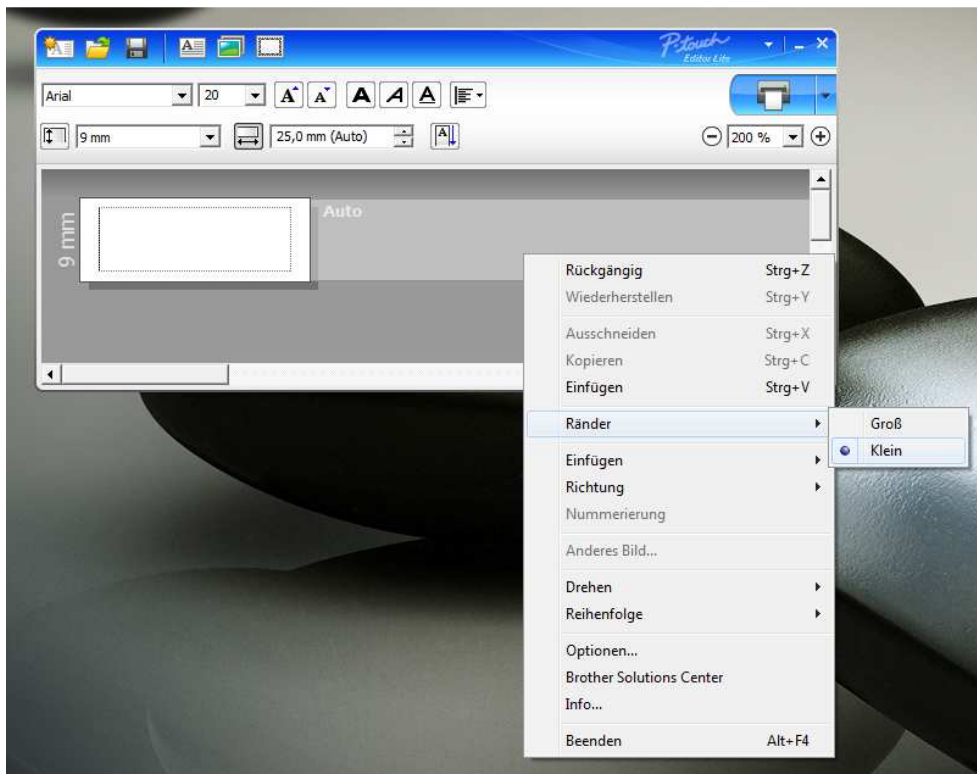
P-touch Editor Lite

Arial 20

9 mm 25,0 mm (Auto) 200 %

9 mm

Auto

Rückgängig Strg+Z
Wiederherstellen Strg+Y
Ausschneiden Strg+X
Kopieren Strg+C
Einfügen Strg+V
Ränder
Einfügen
Richtung
Nummerierung
Anderes Bild...
Drehen
Reihenfolge
Optionen...
Brother Solutions Center
Info...
Beenden Alt+F4

Groß
Klein